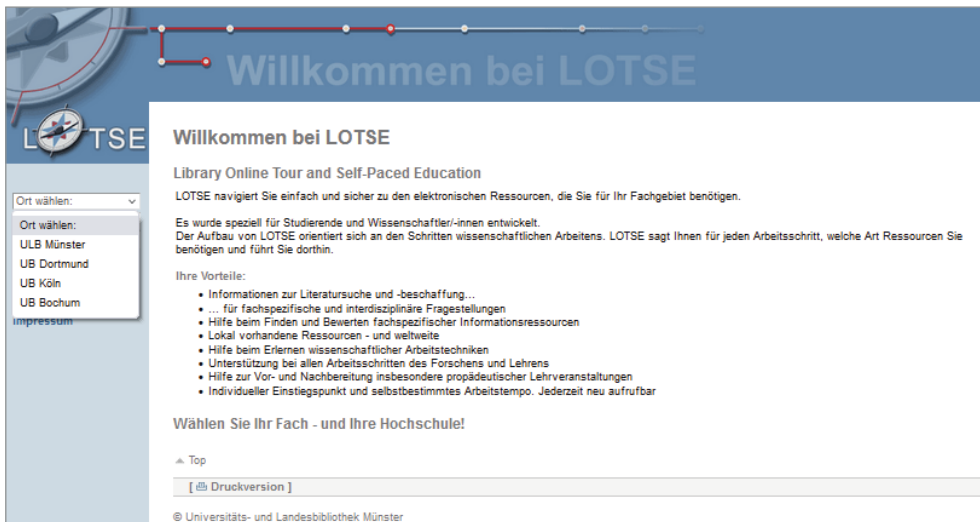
Willkommen bei LOTSE

LOTSE

Ort wählen:

Ort wählen:
ULB Münster
UB Dortmund
UB Köln
UB Bochum

Impressum

Willkommen bei LOTSE

Library Online Tour and Self-Paced Education

LOTSE navigiert Sie einfach und sicher zu den elektronischen Ressourcen, die Sie für Ihr Fachgebiet benötigen.

Es wurde speziell für Studierende und Wissenschaftler/-innen entwickelt.
Der Aufbau von LOTSE orientiert sich an den Schritten wissenschaftlichen Arbeitens. LOTSE sagt Ihnen für jeden Arbeitsschritt, welche Art Ressourcen Sie benötigen und führt Sie dorthin.

Ihre Vorteile:

- Informationen zur Literatursuche und -beschaffung…
- … für fachspezifische und interdisziplinäre Fragestellungen
- Hilfe beim Finden und Bewerten fachspezifischer Informationsressourcen
- Lokal vorhandene Ressourcen - und weltweite
- Hilfe beim Erlernen wissenschaftlicher Arbeitstechniken
- Unterstützung bei allen Arbeitsschritten des Forschens und Lehrens
- Hilfe zur Vor- und Nachbereitung insbesondere propädeutischer Lehrveranstaltungen
- Individueller Einstiegspunkt und selbstbestimmtes Arbeitstempo. Jederzeit neu aufrufbar

Wählen Sie Ihr Fach - und Ihre Hochschule!

Top

[ Druckversion ]

© Universitäts- und Landesbibliothek Münster